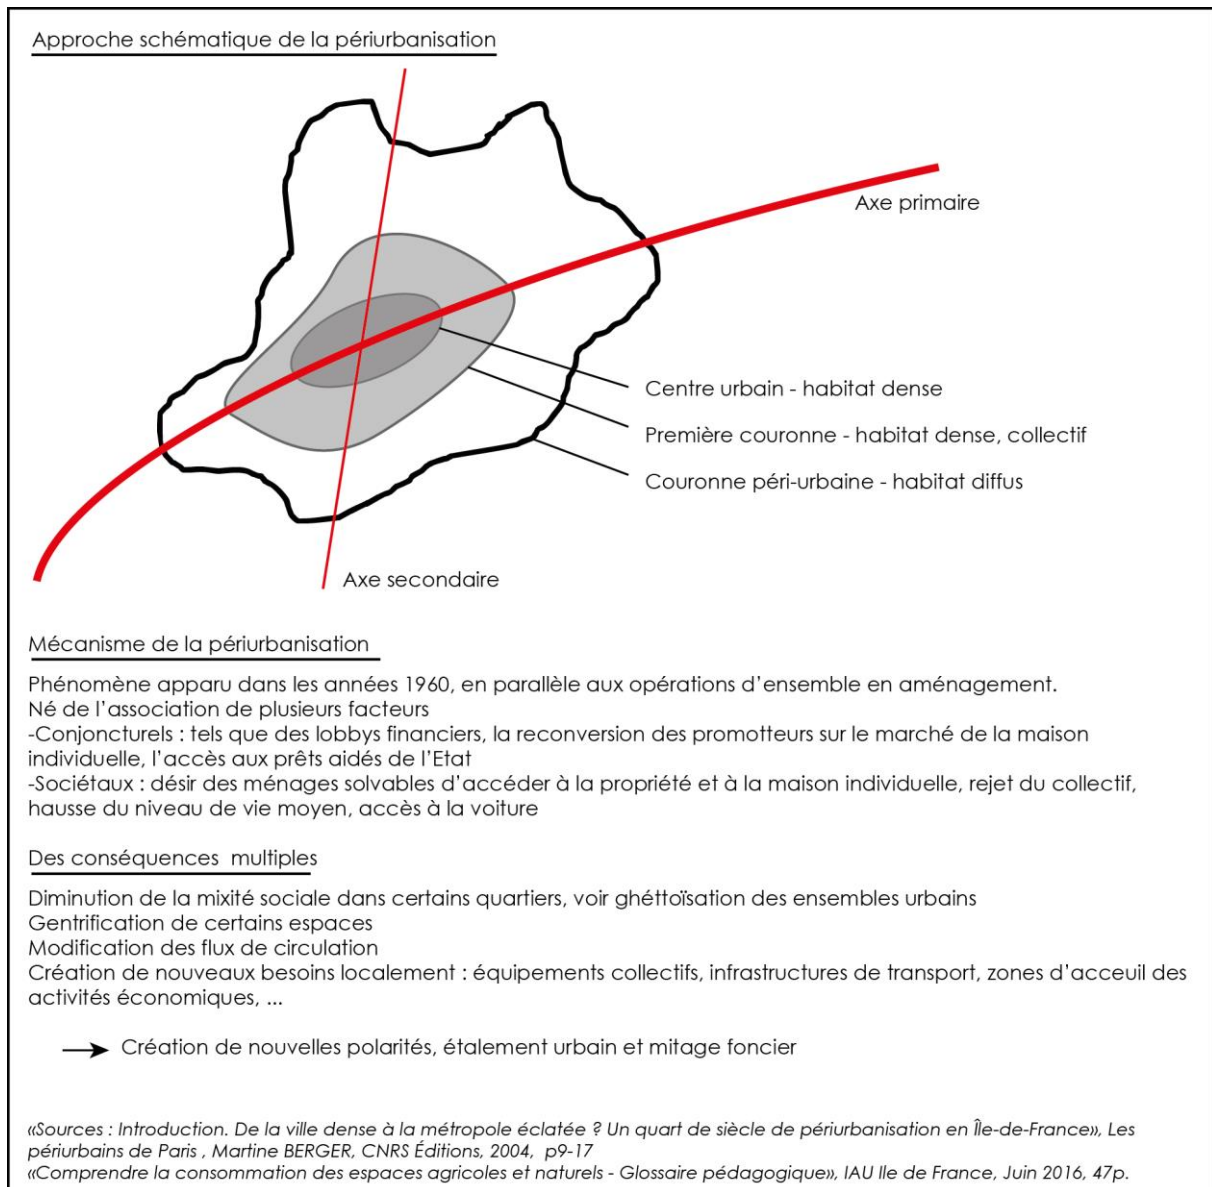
Approche schématique de la périurbanisation

Axe primaire

Centre urbain - habitat dense

Première couronne - habitat dense, collectif

Couronne péri-urbaine - habitat diffus

Axe secondaire

Mécanisme de la périurbanisation

Phénomène apparu dans les années 1960, en parallèle aux opérations d'ensemble en aménagement.
Né de l'association de plusieurs facteurs
-Conjoncturels : tels que des lobbys financiers, la reconversion des promotteurs sur le marché de la maison individuelle, l'accès aux prêts aidés de l'Etat
-Sociétaux : désir des ménages solvables d'accéder à la propriété et à la maison individuelle, rejet du collectif, hausse du niveau de vie moyen, accès à la voiture

Des conséquences multiples

Diminution de la mixité sociale dans certains quartiers, voir ghéttoïsation des ensembles urbains
Gentrification de certains espaces
Modification des flux de circulation
Création de nouveaux besoins localement : équipements collectifs, infrastructures de transport, zones d'acceuil des activités économiques, ...

→ Création de nouvelles polarités, étalement urbain et mitage foncier

«Sources : Introduction. De la ville dense à la métropole éclatée ? Un quart de siècle de périurbanisation en Île-de-France», Les périurbains de Paris , Martine BERGER, CNRS Éditions, 2004, p9-17
«Comprendre la consommation des espaces agricoles et naturels - Glossaire pédagogique», IAU Ile de France, Juin 2016, 47p.